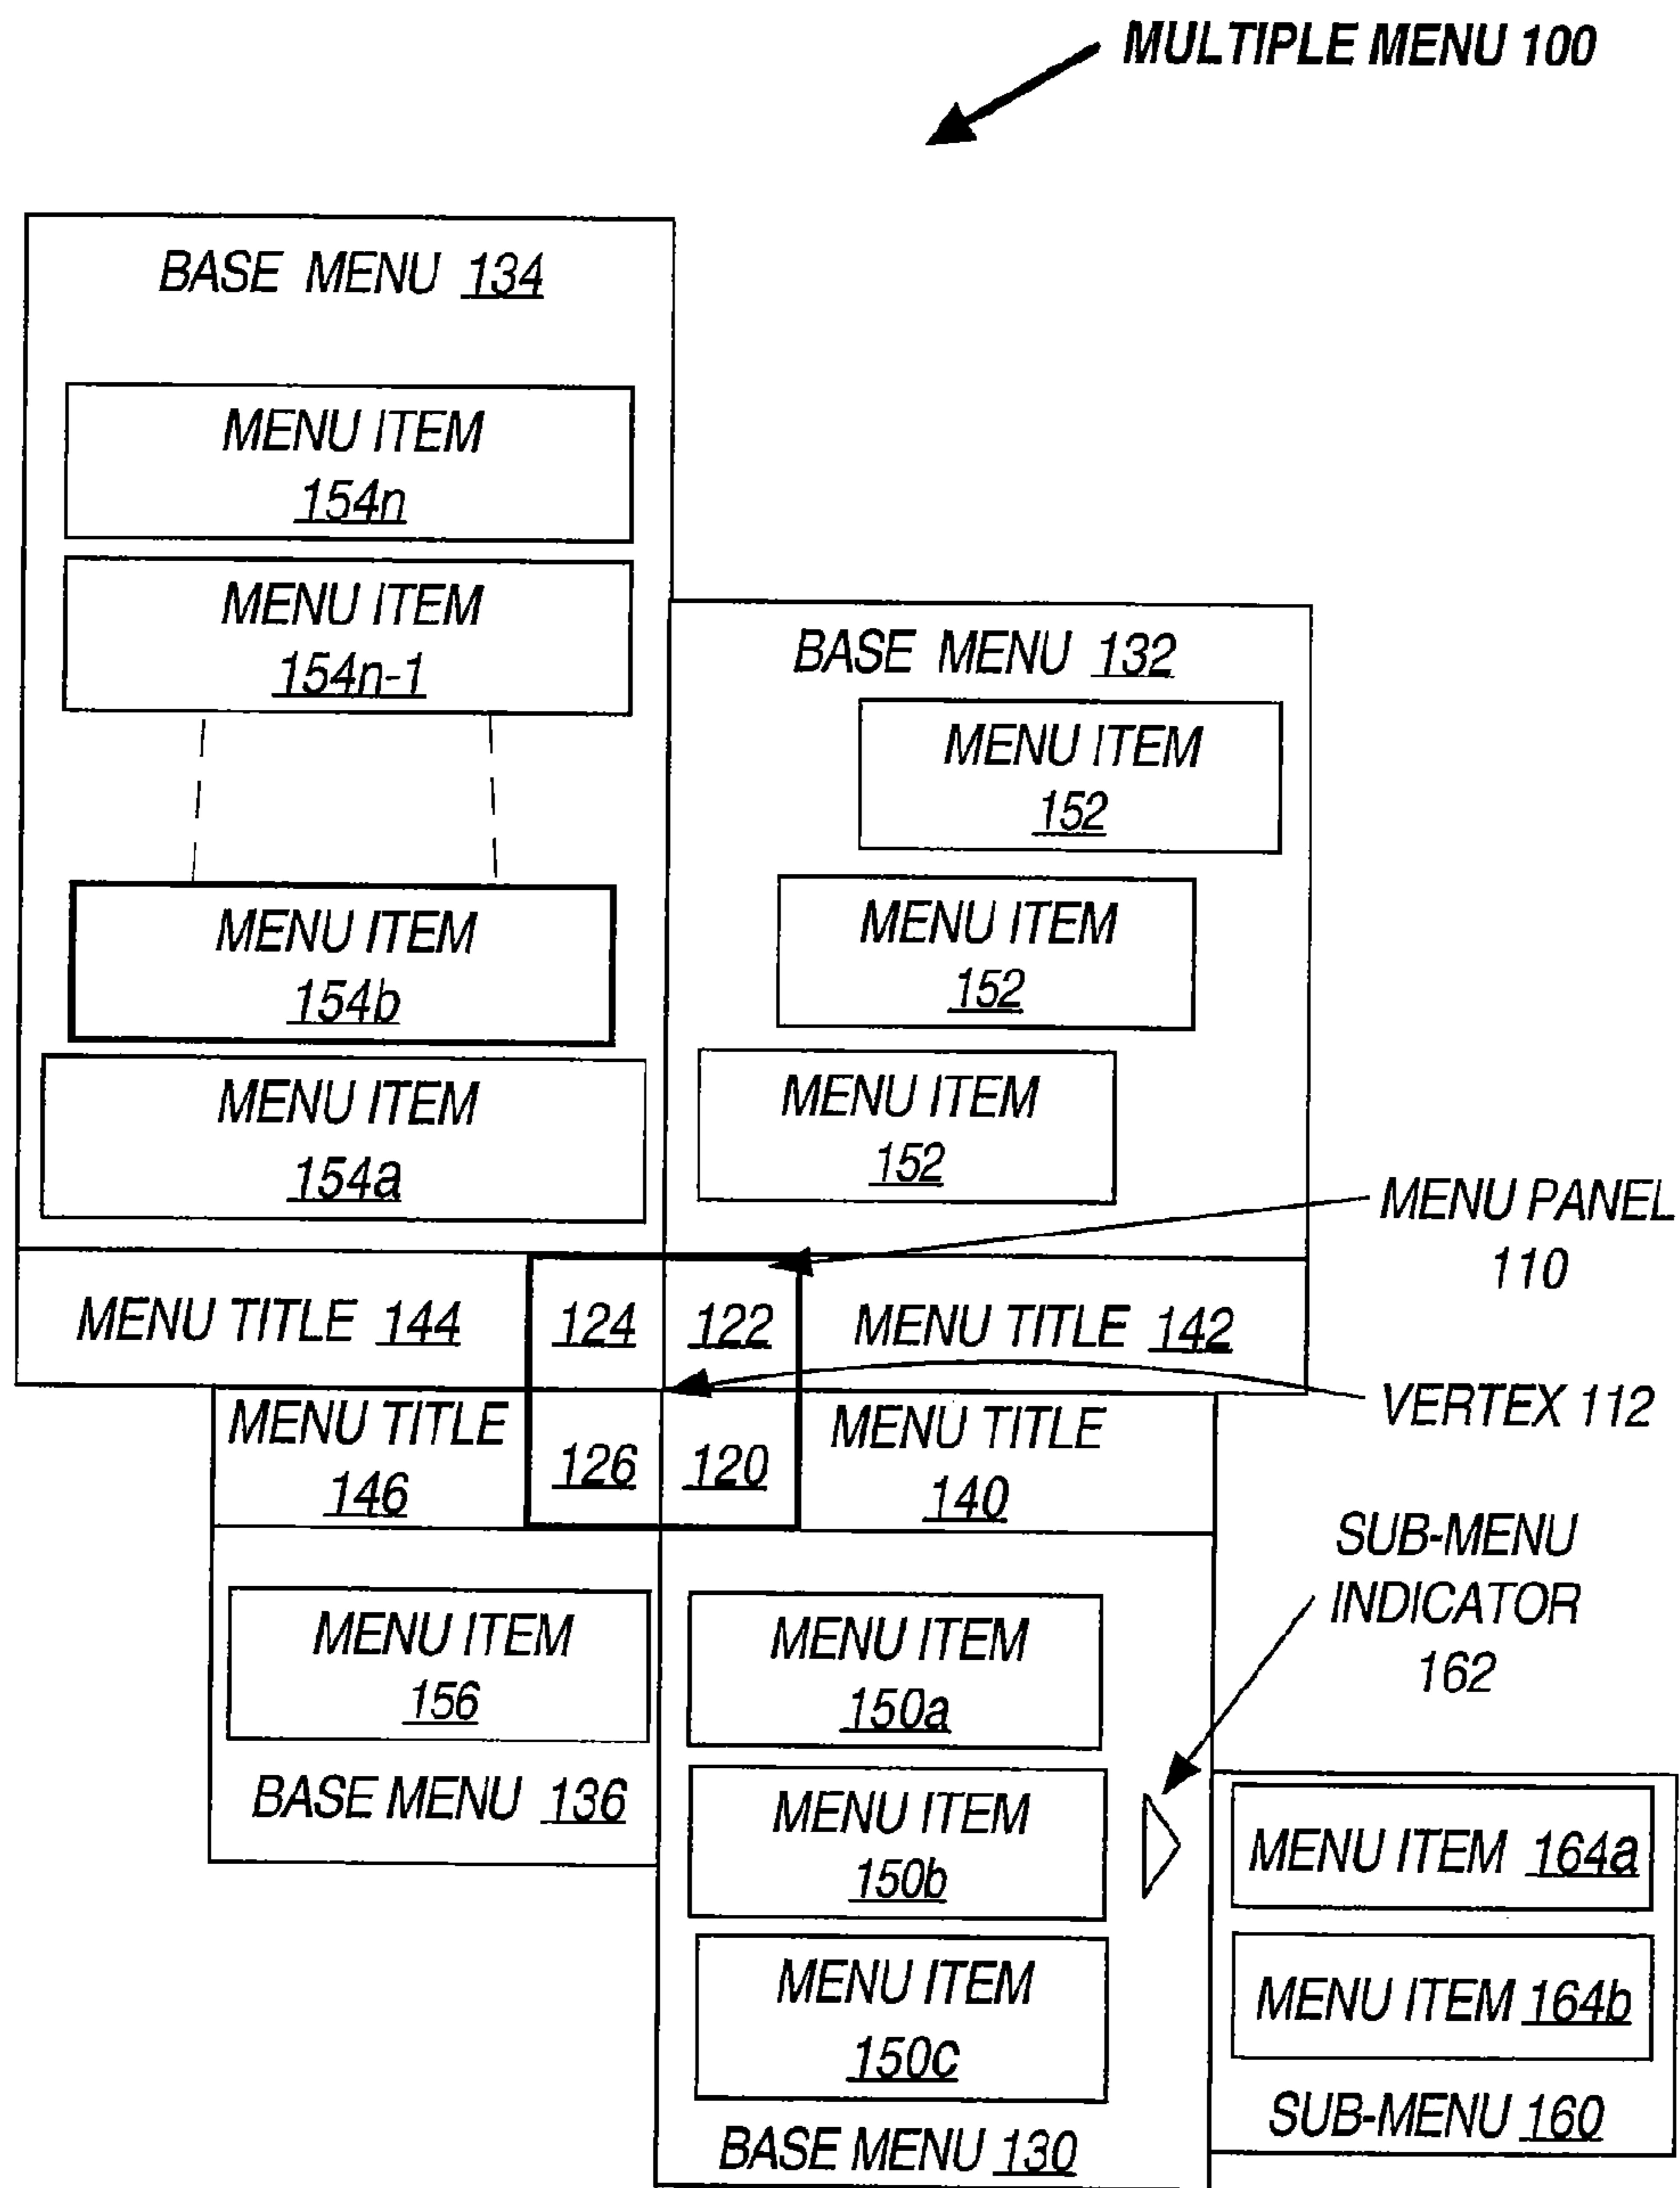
MULTIPLE MENU 100

BASE MENU 134

MENU ITEM 154n

MENU ITEM 154n-1

MENU ITEM 154b

MENU ITEM 154a

BASE MENU 132

MENU ITEM 152

MENU ITEM 152

MENU ITEM 152

MENU PANEL 110

MENU TITLE 144

124

122

MENU TITLE 142

VERTEX 112

MENU TITLE 146

126

120

MENU TITLE 140

SUB-MENU INDICATOR 162

MENU ITEM 156

BASE MENU 136

MENU ITEM 150a

MENU ITEM 150b

MENU ITEM 150c

BASE MENU 130

MENU ITEM 164a

MENU ITEM 164b

SUB-MENU 160